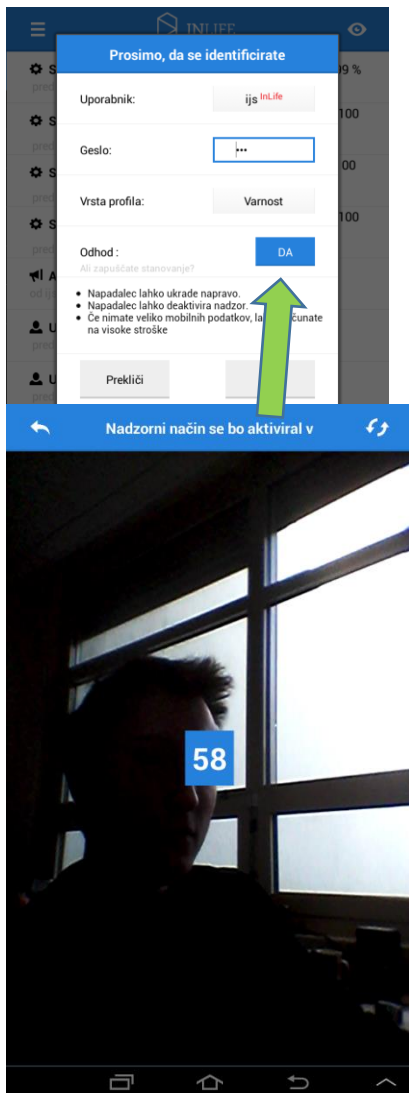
INLIFE

Prosimo, da se identificirate

Uporabnik: ijs InLife

Geslo: •••

Vrsta profila: Varnost

Odhod : DA

Ali zapuščate stanovanje?

• Napadalec lahko ukrade napravo.
• Napadalec lahko deaktivira nadzor.
• Če nimate veliko mobilnih podatkov, la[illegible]čunate na visoke stroške

Prekliči

Nadzorni način se bo aktiviral v

58